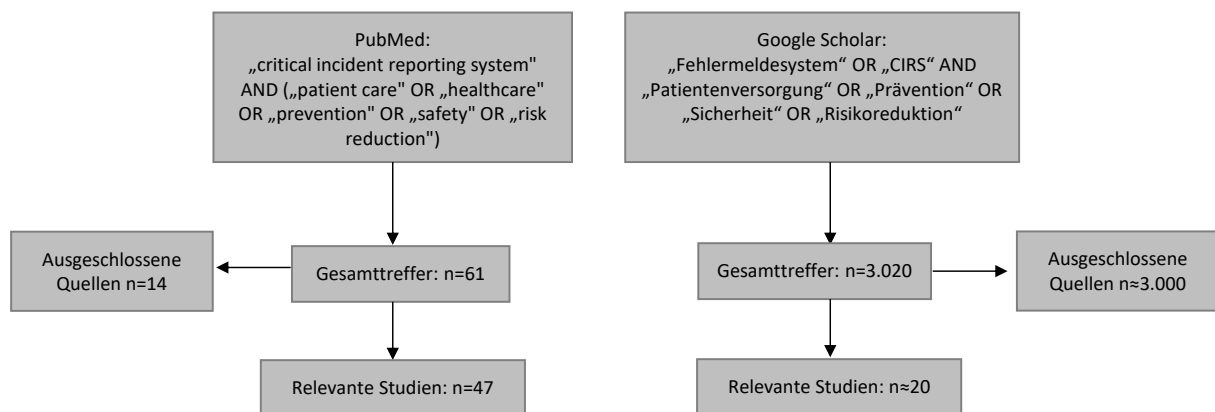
PubMed:
„critical incident reporting system" AND („patient care" OR „healthcare" OR „prevention" OR „safety" OR „risk reduction")

Google Scholar:
„Fehlermeldesystem“ OR „CIRS“ AND „Patientenversorgung“ OR „Prävention“ OR „Sicherheit“ OR „Risikoreduktion“

Ausgeschlossene Quellen n=14

Gesamttreffer: n=61

Gesamttreffer: n=3.020

Ausgeschlossene Quellen n≈3.000

Relevante Studien: n=47

Relevante Studien: n≈20